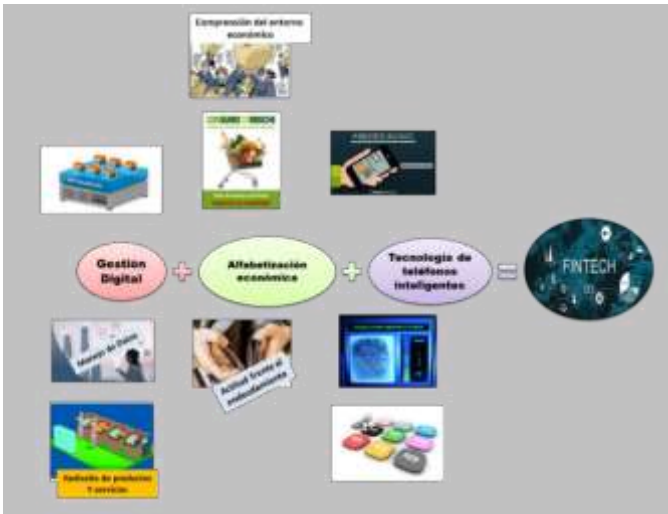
Compresión del entorno económico

Gestión Digital

+

Alfabetización económica

+

Tecnología de teléfonos inteligentes

=

FINTECH

Manejo de Datos

Actitud frente al endeudamiento

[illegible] de productos y servicios